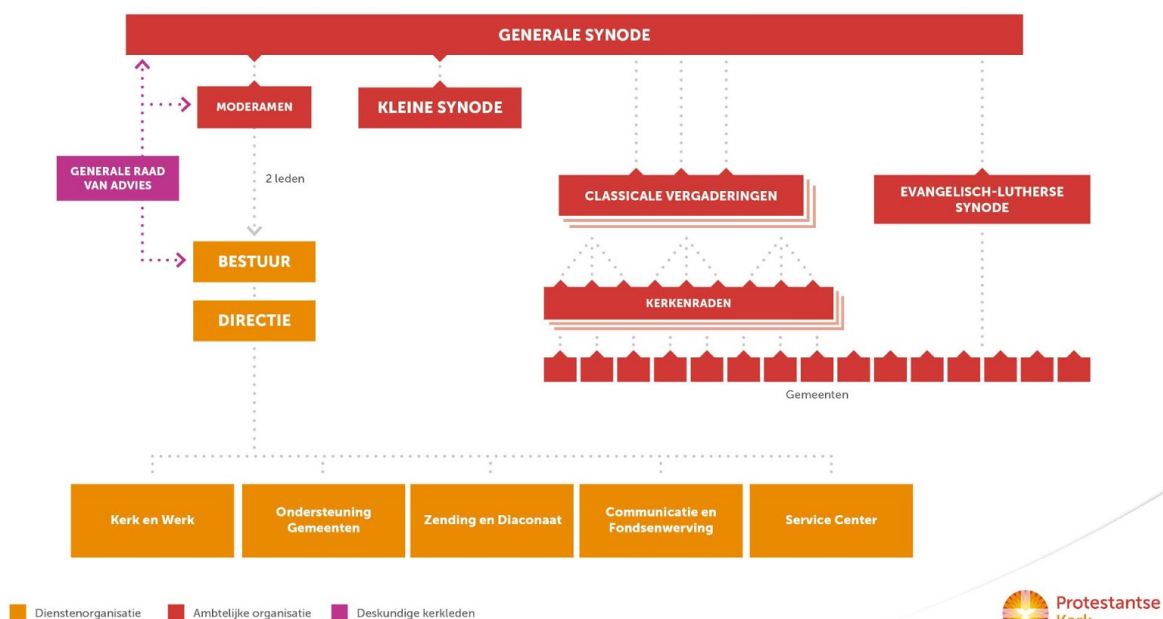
GENERALE SYNODE

MODERAMEN

KLEINE SYNODE

GENERALE RAAD VAN ADVIES

2 leden

CLASSICALE VERGADERINGEN

EVANGELISCH-LUTHERSE SYNODE

BESTUUR

DIRECTIE

KERKENRADEN

Gemeenten

Kerk en Werk

Ondersteuning Gemeenten

Zending en Diaconaat

Communicatie en Fondsenwerving

Service Center

Dienstenorganisatie

Ambtelijke organisatie

Deskundige kerkleden

Protestantse Kerk